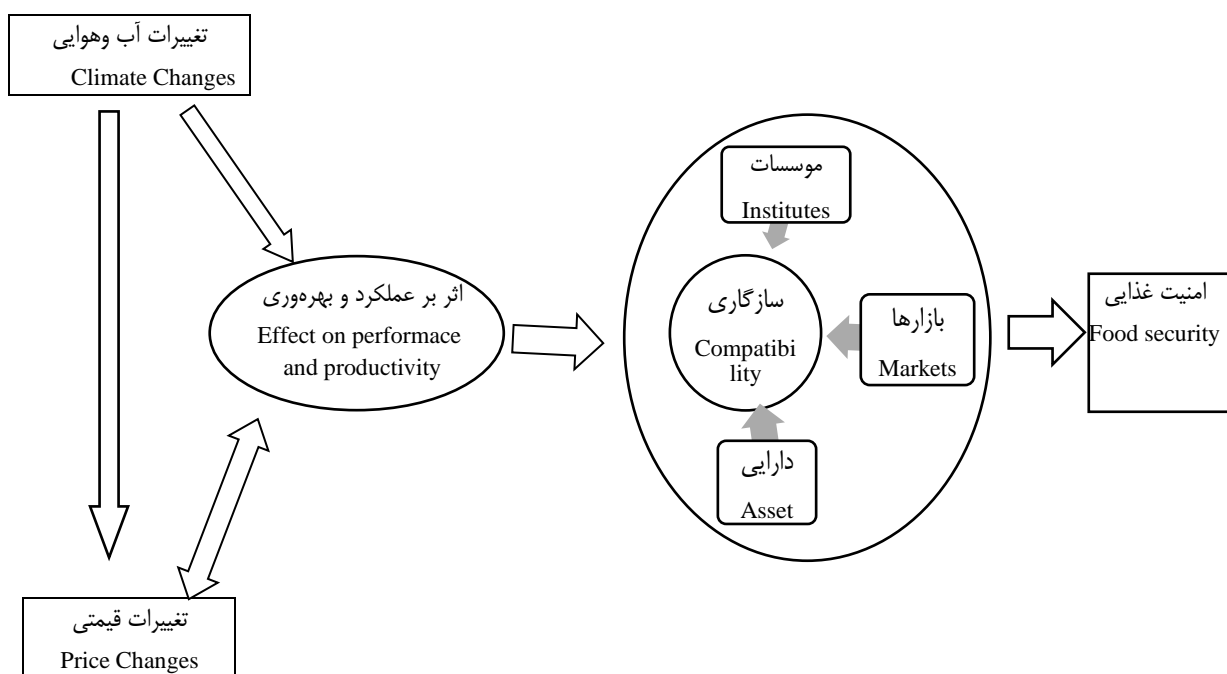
تغییرات آب وهوایی
Climate Changes

اثر بر عملکرد و بهره‌وری
Effect on performace and productivity

تغییرات قیمتی
Price Changes

موسسات
Institutes

سازگاری
Compatibi lity

بازارها
Markets

دارایی
Asset

امنیت غذایی
Food security